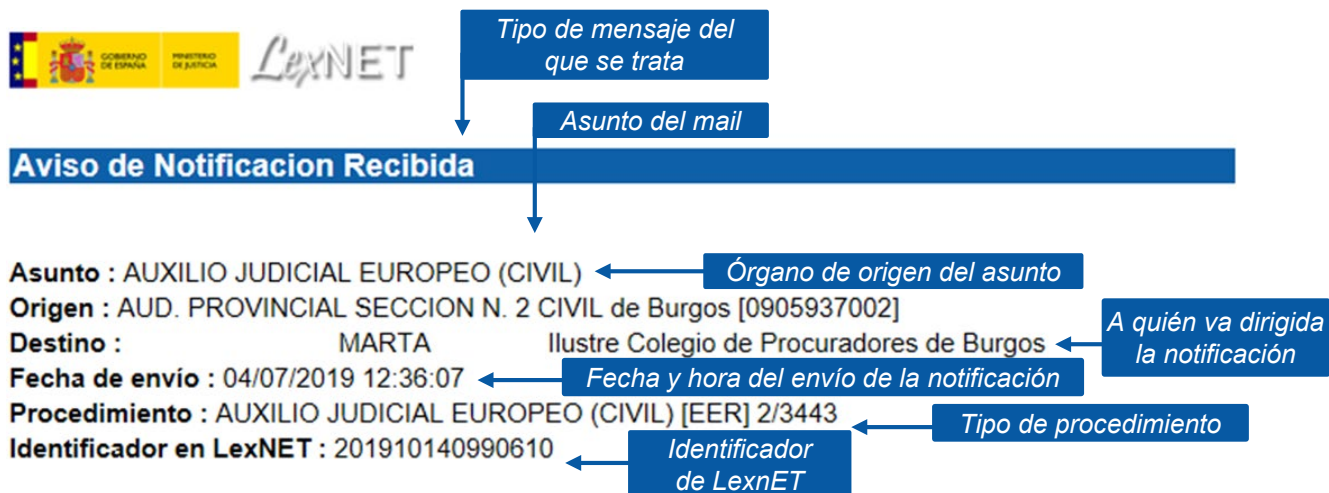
GOBIERNO DE ESPAÑA MINISTERIO DE JUSTICIA LexNET

Tipo de mensaje del que se trata

Asunto del mail

Aviso de Notificacion Recibida

Asunto : AUXILIO JUDICIAL EUROPEO (CIVIL)
Órgano de origen del asunto
Origen : AUD. PROVINCIAL SECCION N. 2 CIVIL de Burgos [0905937002]
Destino : MARTA Ilustre Colegio de Procuradores de Burgos
A quién va dirigida la notificación
Fecha de envío : 04/07/2019 12:36:07
Fecha y hora del envío de la notificación
Procedimiento : AUXILIO JUDICIAL EUROPEO (CIVIL) [EER] 2/3443
Tipo de procedimiento
Identificador en LexNET : 201910140990610
Identificador de LexnET